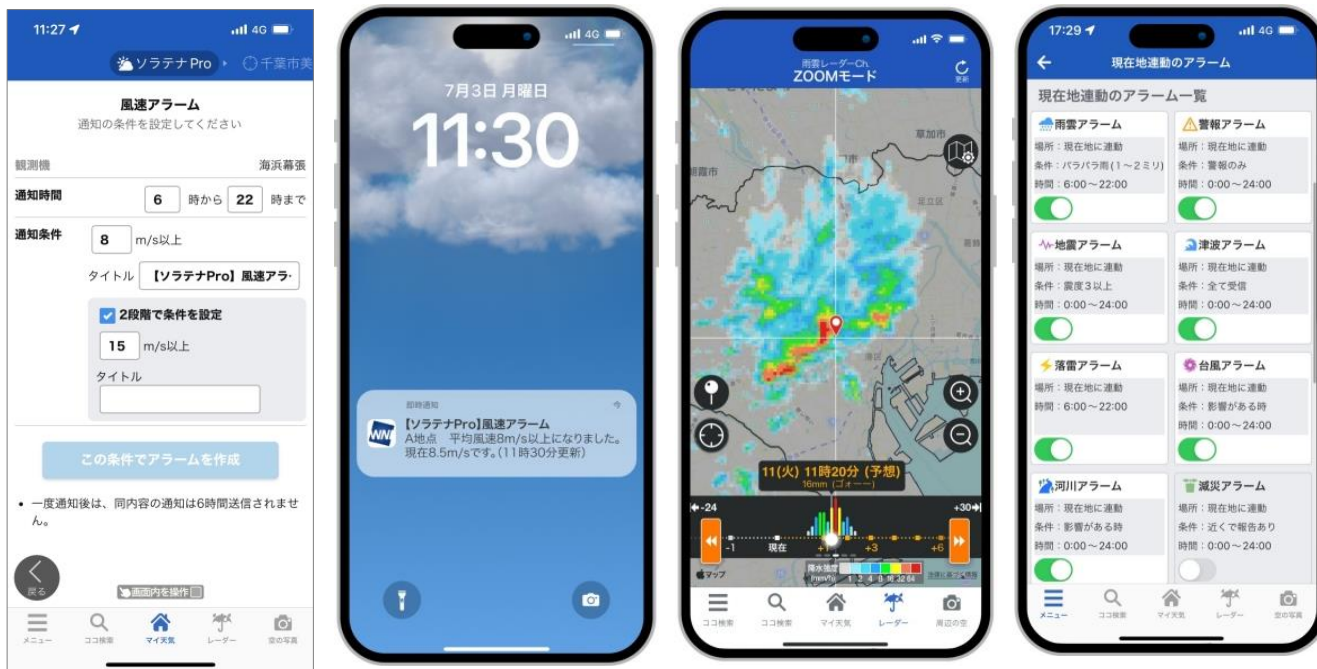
11:27

4G

ソラテナPro 千葉市美

風速アラーム
通知の条件を設定してください

観測機 海浜幕張

通知時間 6 時から 22 時まで

通知条件 8 m/s以上

タイトル 【ソラテナPro】風速アラ

2段階で条件を設定

15 m/s以上

タイトル

この条件でアラームを作成

• 一度通知後は、同内容の通知は6時間送信されません。

戻る

画面内を操作

メニュー ココ検索 マイ天気 レーダー 空の写真

4G

7月3日 月曜日

11:30

即時通知

【ソラテナPro】風速アラーム
A地点 平均風速8m/s以上になりました。現在8.5m/sです。(11時30分更新)

雨雲レーダーCh.
ZOOMモード

更新

草加市

朝霞市

足立区

11(火) 11時20分 (予想)
16mm (ゴォーー)

-24 +30

-1 現在 +1 +3 +6

マップ

降水強度 mm/h 1 2 4 8 16 32 64

ココ検索 ココ検索 マイ天気 レーダー 周辺の空

17:29

4G

現在地連動のアラーム

現在地連動のアラーム一覧

雨雲アラーム
場所：現在地に連動
条件：パラパラ雨(1～2ミリ)
時間：6:00～22:00

警報アラーム
場所：現在地に連動
条件：警報のみ
時間：0:00～24:00

地震アラーム
場所：現在地に連動
条件：震度3以上
時間：0:00～24:00

津波アラーム
場所：現在地に連動
条件：全て受信
時間：0:00～24:00

落雷アラーム
場所：現在地に連動
時間：6:00～22:00

台風アラーム
場所：現在地に連動
条件：影響がある時
時間：0:00～24:00

河川アラーム
場所：現在地に連動
条件：影響がある時
時間：0:00～24:00

減災アラーム
場所：現在地に連動
条件：近くで報告あり
時間：0:00～24:00

メニュー ココ検索 マイ天気 レーダー 空の写真